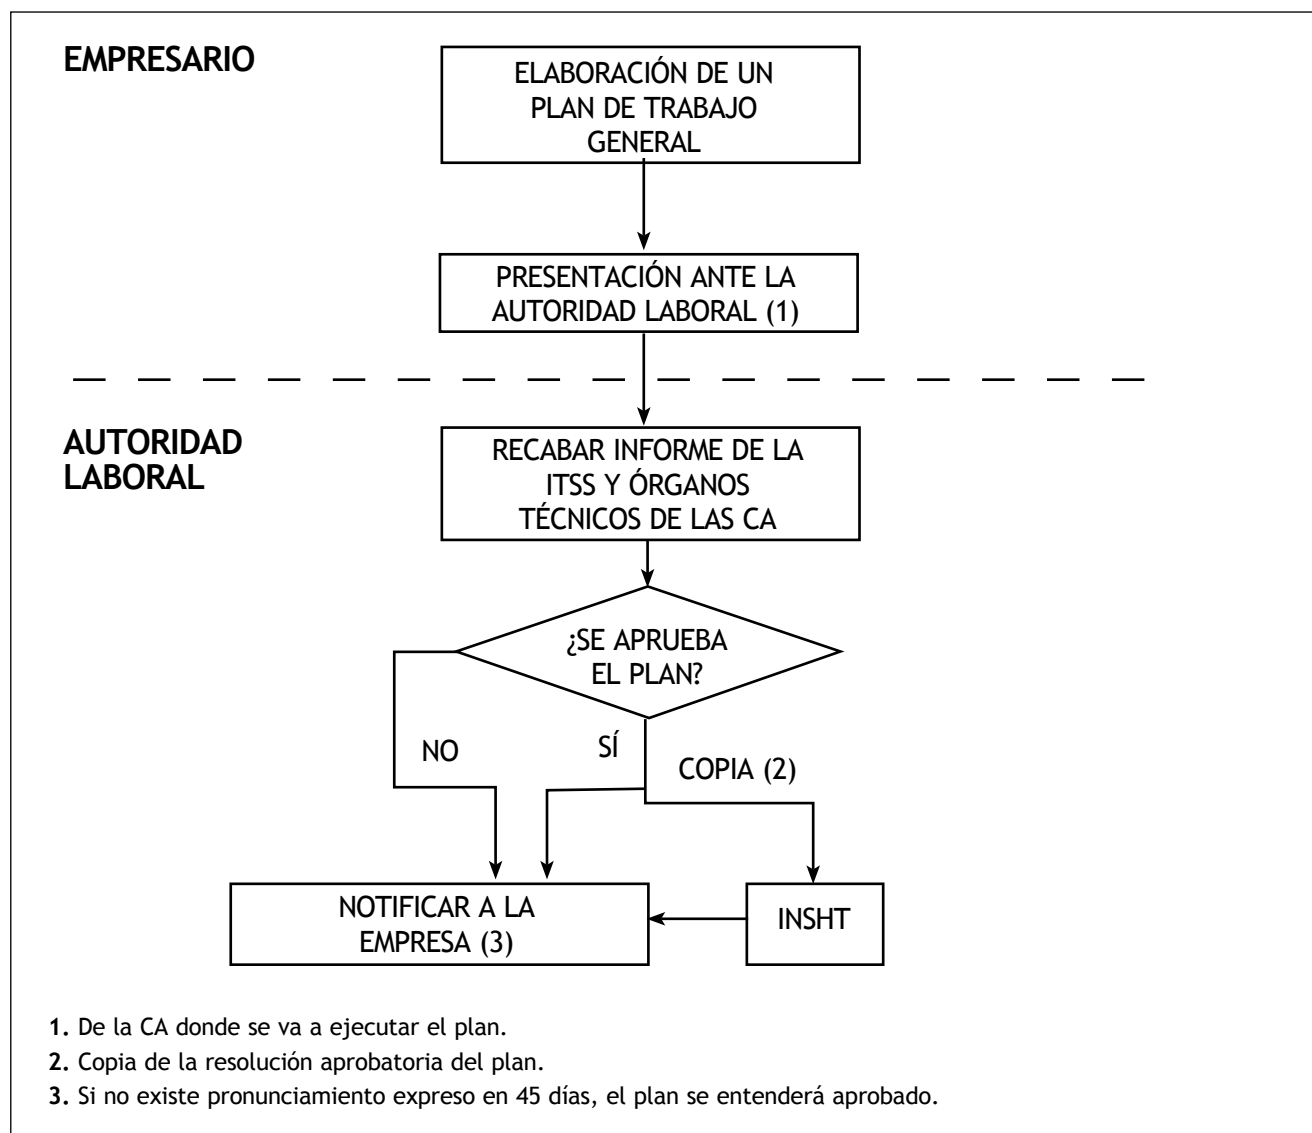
EMPRESARIO

ELABORACIÓN DE UN PLAN DE TRABAJO GENERAL

PRESENTACIÓN ANTE LA AUTORIDAD LABORAL (1)

AUTORIDAD LABORAL

RECABAR INFORME DE LA ITSS Y ÓRGANOS TÉCNICOS DE LAS CA

¿SE APRUEBA EL PLAN?

NO

SÍ

COPIA (2)

NOTIFICAR A LA EMPRESA (3)

INSHT

1. De la CA donde se va a ejecutar el plan.

2. Copia de la resolución aprobatoria del plan.

3. Si no existe pronunciamiento expreso en 45 días, el plan se entenderá aprobado.